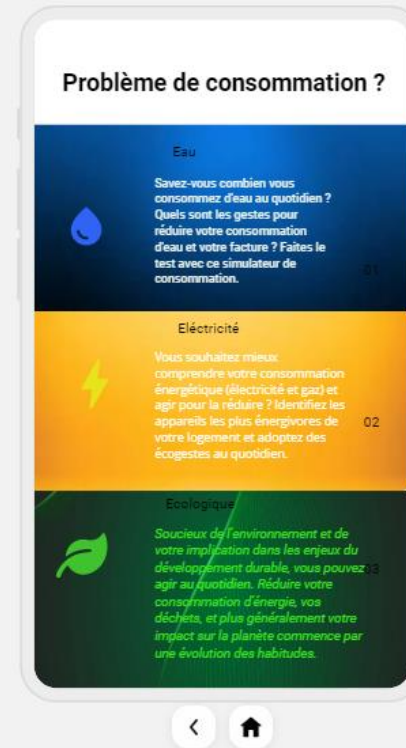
Problème de consommation ?

Eau

Savez-vous combien vous consommez d'eau au quotidien ? Quels sont les gestes pour réduire votre consommation d'eau et votre facture ? Faites le test avec ce simulateur de consommation.

01

Eléctricité

Vous souhaitez mieux comprendre votre consommation énergétique (électricité et gaz) et agir pour la réduire ? Identifiez les appareils les plus énergivores de votre logement et adoptez des écogestes au quotidien.

02

Ecologique

Soucieux de l'environnement et de votre implication dans les enjeux du développement durable, vous pouvez agir au quotidien. Réduire votre consommation d'énergie, vos déchets, et plus généralement votre impact sur la planète commence par une évolution des habitudes.

03

<